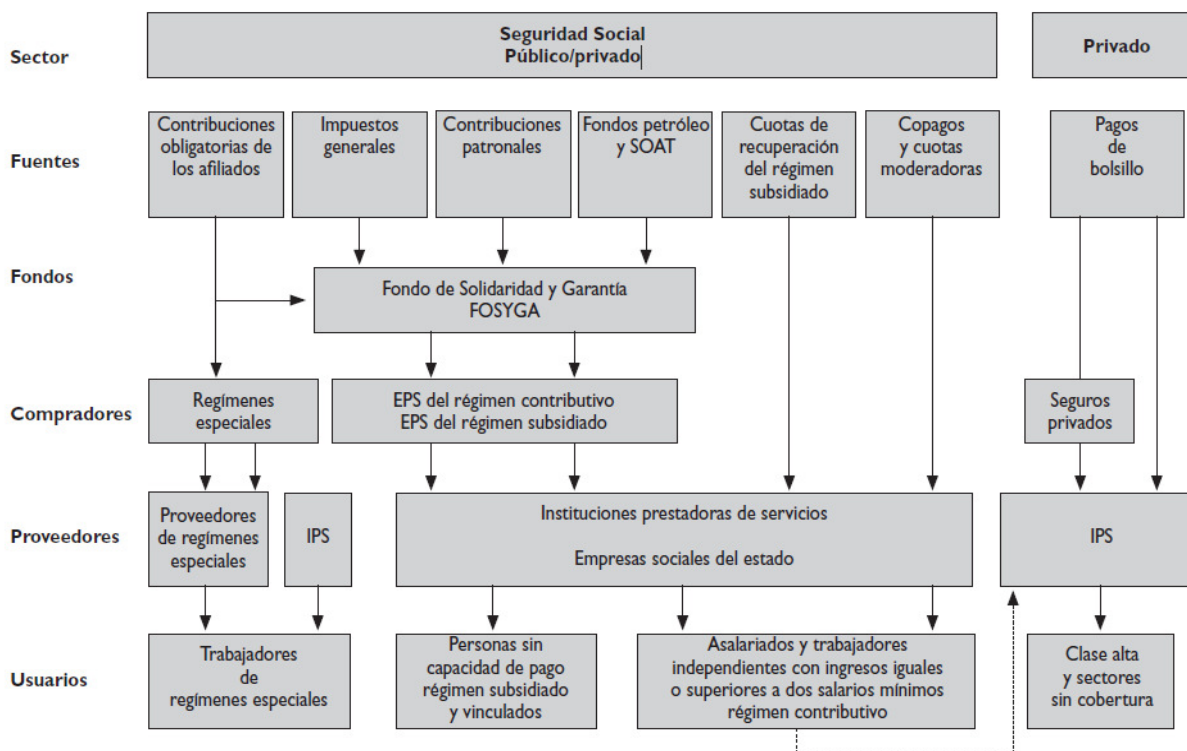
Sector

Seguridad Social
Público/privado

Privado

Fuentes

Contribuciones obligatorias de los afiliados

Impuestos generales

Contribuciones patronales

Fondos petróleo y SOAT

Cuotas de recuperación del régimen subsidiado

Copagos y cuotas moderadoras

Pagos de bolsillo

Fondos

Fondo de Solidaridad y Garantía
FOSYGA

Compradores

Regímenes especiales

EPS del régimen contributivo
EPS del régimen subsidiado

Seguros privados

Proveedores

Proveedores de regímenes especiales

IPS

Instituciones prestadoras de servicios

Empresas sociales del estado

IPS

Usuarios

Trabajadores de regímenes especiales

Personas sin capacidad de pago régimen subsidiado y vinculados

Asalariados y trabajadores independientes con ingresos iguales o superiores a dos salarios mínimos régimen contributivo

Clase alta y sectores sin cobertura